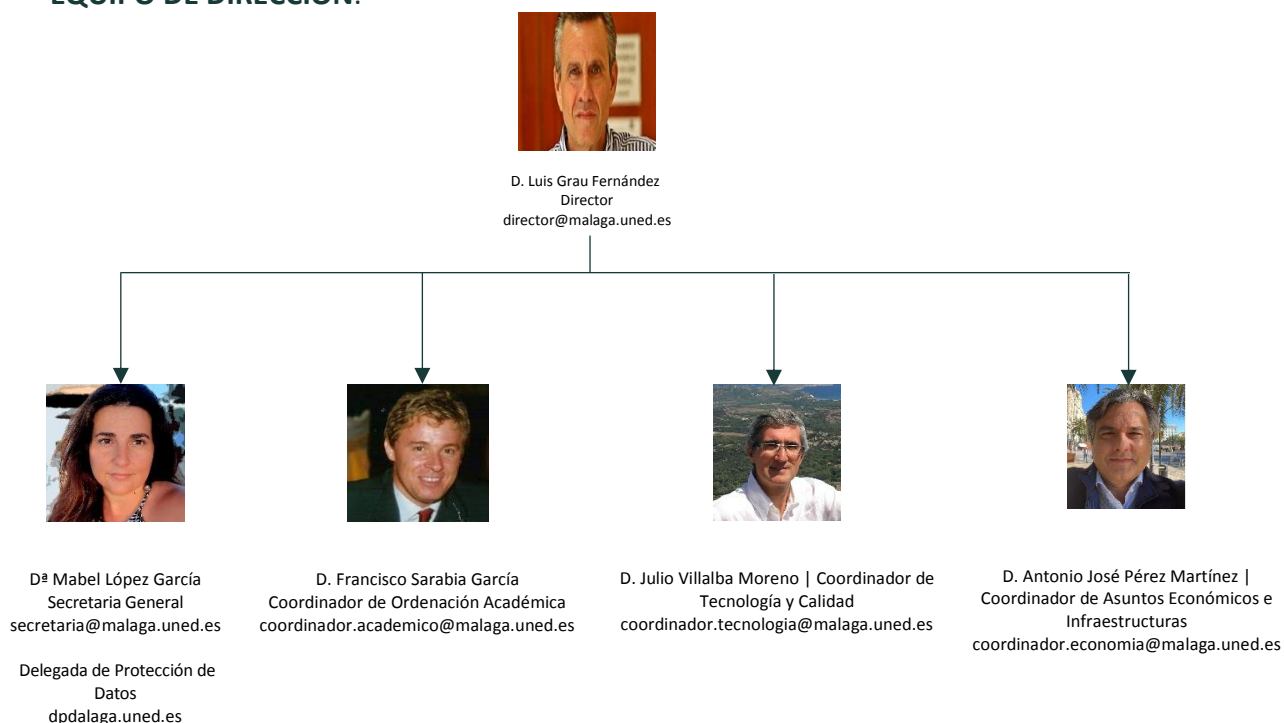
EQUIPO DE DIRECCIÓN:

D. Luis Grau Fernández
Director
director@malaga.uned.es

Dª Mabel López García
Secretaria General
secretaria@malaga.uned.es

Delegada de Protección de Datos
dpdalaga.uned.es

D. Francisco Sarabia García
Coordinador de Ordenación Académica
coordinador.academico@malaga.uned.es

D. Julio Villalba Moreno | Coordinador de Tecnología y Calidad
coordinador.tecnologia@malaga.uned.es

D. Antonio José Pérez Martínez | Coordinador de Asuntos Económicos e Infraestructuras
coordinador.economia@malaga.uned.es